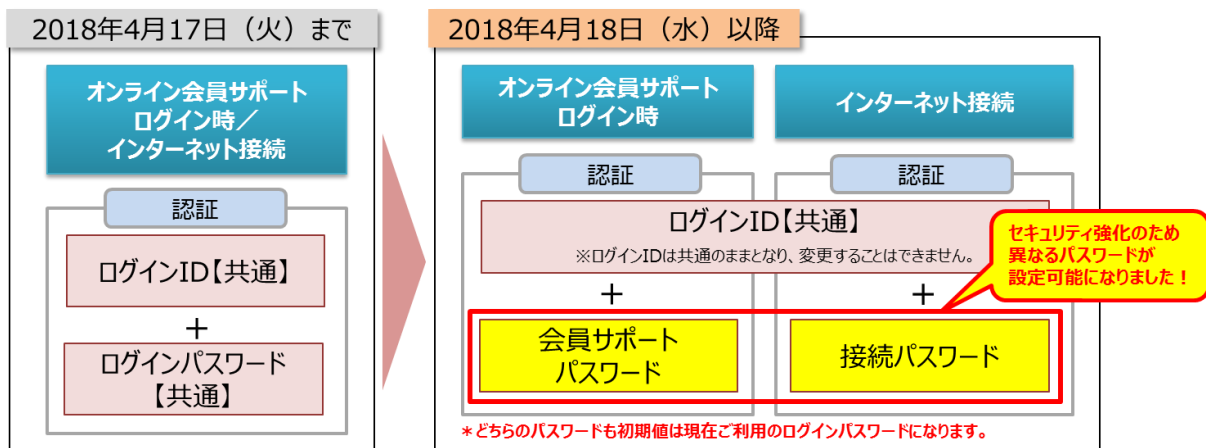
2018年4月17日（火）まで

オンライン会員サポート
ログイン時／
インターネット接続

認証

ログインID【共通】

＋

ログインパスワード
【共通】

2018年4月18日（水）以降

オンライン会員サポート
ログイン時

インターネット接続

認証

認証

ログインID【共通】

※ログインIDは共通のままとなり、変更することはできません。

セキュリティ強化のため
異なるパスワードが
設定可能になりました！

＋

＋

会員サポート
パスワード

接続パスワード

＊どちらのパスワードも初期値は現在ご利用のログインパスワードになります。